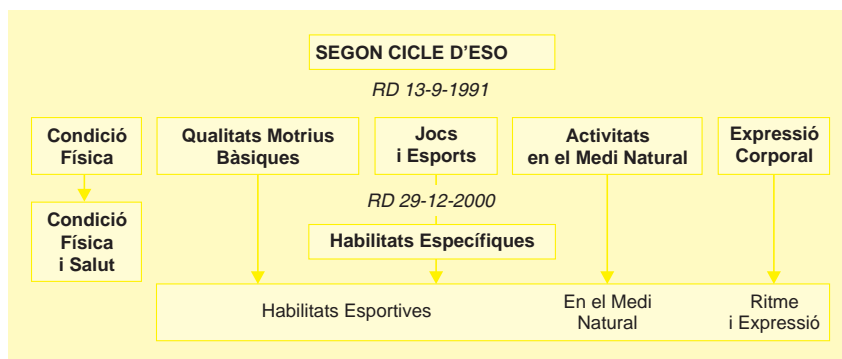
SEGON CICLE D'ESO

RD 13-9-1991

Condició Física

Qualitats Motrius Bàsiques

Jocs i Esports

Activitats en el Medi Natural

Expressió Corporal

Condició Física i Salut

RD 29-12-2000

Habilitats Específiques

Habilitats Esportives

En el Medi Natural

Ritme i Expressió